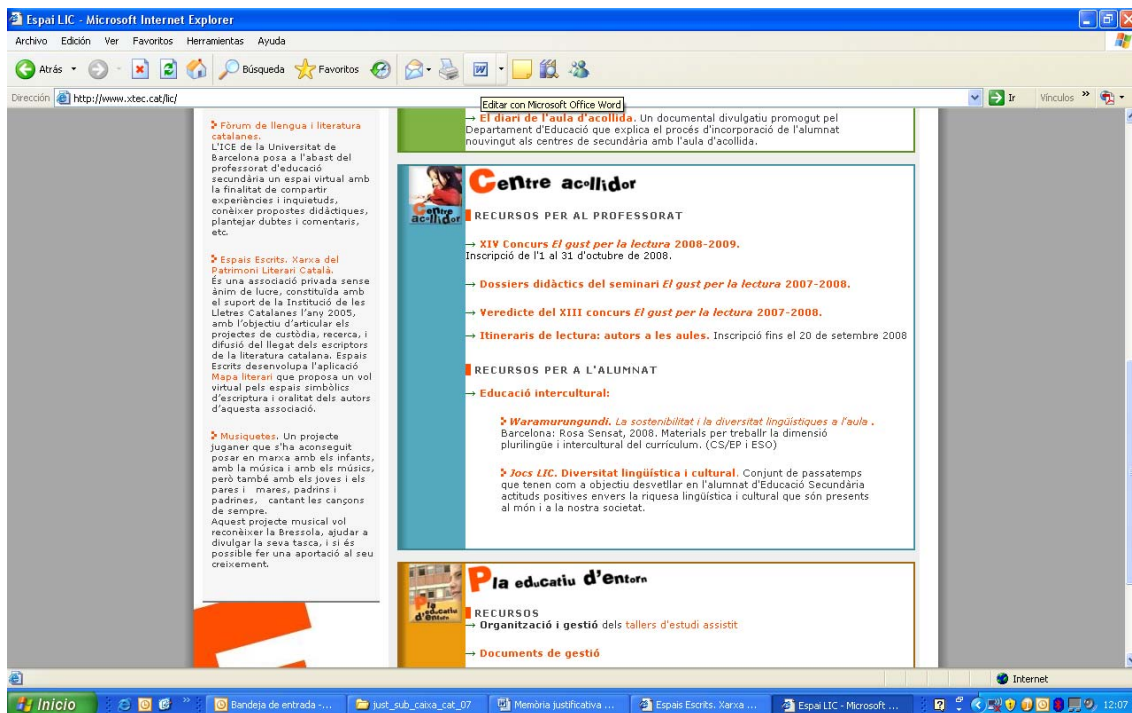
Espai LIC - Microsoft Internet Explorer

Archivo Edición Ver Favoritos Herramientas Ayuda

Atrás Búsqueda Favoritos

Dirección http://www.xtec.cat/lic/

Editar con Microsoft Office Word

Ir Vínculos

Fòrum de llengua i literatura catalanes.
L'ICE de la Universitat de Barcelona posa a l'abast del professorat d'educació secundària un espai virtual amb la finalitat de compartir experiències i inquietuds, conèixer propostes didàctiques, plantejar dubtes i comentaris, etc.

Espais Escrits. Xarxa del Patrimoni Literari Català.
És una associació privada sense ànim de lucre, constituïda amb el suport de la Institució de les Lletres Catalanes l'any 2005, amb l'objectiu d'articular els projectes de custòdia, recerca, i difusió del llegat dels escriptors de la literatura catalana. Espais Escrits desenvolupa l'aplicació Mapa literari que proposa un vol virtual pels espais simbòlics d'escriptura i oralitat dels autors d'aquesta associació.

Musiquetes. Un projecte juganer que s'ha aconseguit posar en marxa amb els infants, amb la música i amb els músics, però també amb els joves i els pares i mares, padrins i padrines, cantant les cançons de sempre.
Aquest projecte musical vol reconèixer la Bressola, ajudar a divulgar la seva tasca, i si és possible fer una aportació al seu creixement.

→ El diari de l'aula d'acollida. Un documental divulgatiu promogut pel Departament d'Educació que explica el procés d'incorporació de l'alumnat nouvingut als centres de secundària amb l'aula d'acollida.

Centre acollidor

Centre acollidor

RECURSOS PER AL PROFESSORAT

→ XIV Concurs El gust per la lectura 2008-2009.
Inscripció de l'1 al 31 d'octubre de 2008.

→ Dossiers didàctics del seminari El gust per la lectura 2007-2008.

→ Veredicte del XIII concurs El gust per la lectura 2007-2008.

→ Itineraris de lectura: autors a les aules. Inscripció fins el 20 de setembre 2008

RECURSOS PER A L'ALUMNAT

→ Educació intercultural:

Waramurungundi. La sostenibilitat i la diversitat lingüístiques a l'aula .
Barcelona: Rosa Sensat, 2008. Materials per treballr la dimensió plurilingüe i intercultural del currículum. (CS/EP i ESO)

Jocs LIC. Diversitat lingüística i cultural. Conjunt de passatemps que tenen com a objectiu desvetllar en l'alumnat d'Educació Secundària actituds positives envers la riquesa lingüística i cultural que són presents al món i a la nostra societat.

Pla educatiu d'entorn

Pla educatiu d'entorn

RECURSOS
→ Organització i gestió dels tallers d'estudi assistit

→ Documents de gestió

Internet

Inicio | Bandeja de entrada -... | just_sub_caixa_cat_07 | Memòria justificativa ... | Espais Escrits. Xarxa ... | Espai LIC - Microsoft ... | 12:07